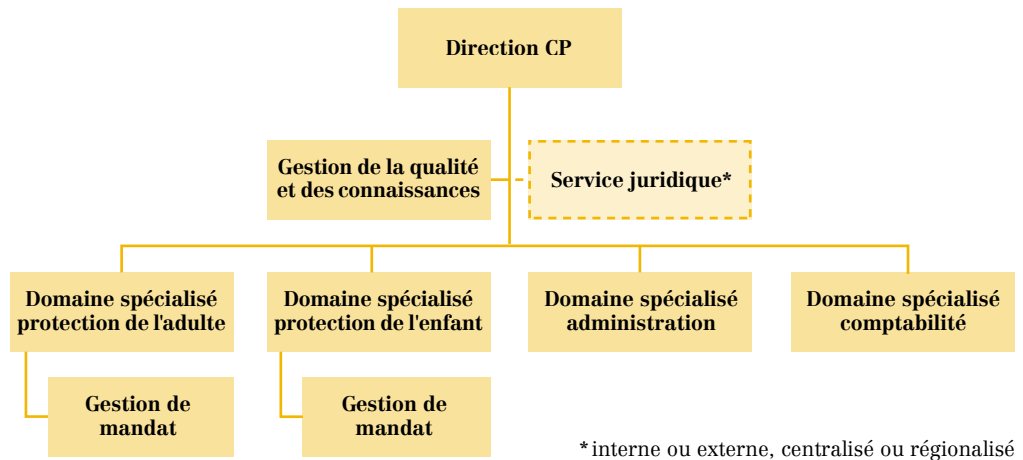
Direction CP

Gestion de la qualité et des connaissances

Service juridique*

Domaine spécialisé protection de l'adulte

Gestion de mandat

Domaine spécialisé protection de l'enfant

Gestion de mandat

Domaine spécialisé administration

Domaine spécialisé comptabilité

* interne ou externe, centralisé ou régionalisé